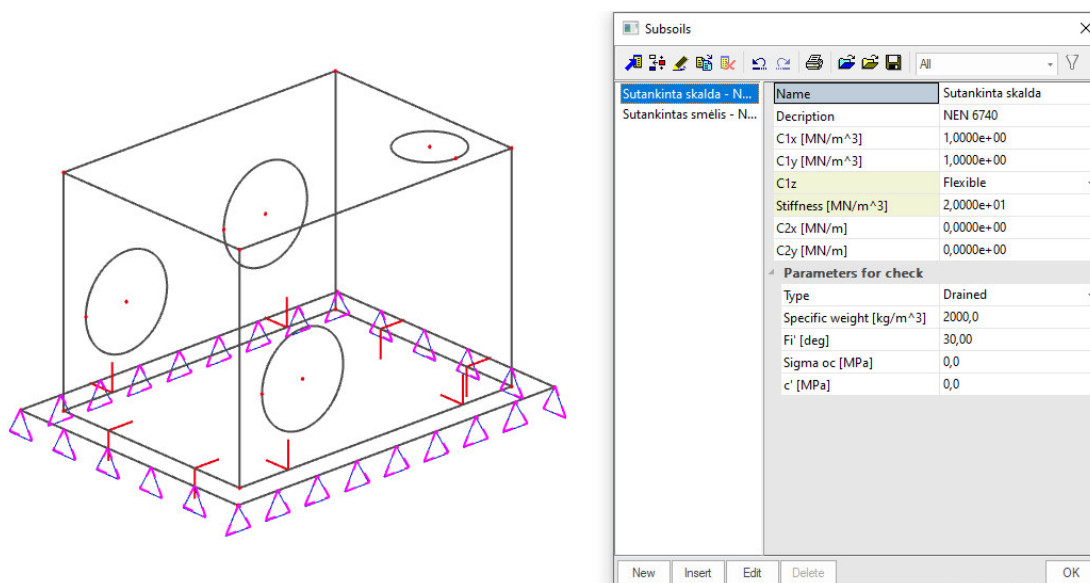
Subsoils

All

Sutankinta skalda - N...
Sutankintas smėlis - N...

| Name | Sutankinta skalda |
|---|---|
| Description | NEN 6740 |
| C1x [MN/m^3] | 1,0000e+00 |
| C1y [MN/m^3] | 1,0000e+00 |
| C1z | Flexible |
| Stiffness [MN/m^3] | 2,0000e+01 |
| C2x [MN/m] | 0,0000e+00 |
| C2y [MN/m] | 0,0000e+00 |
| Parameters for check | |
| Type | Drained |
| Specific weight [kg/m^3] | 2000,0 |
| Fi' [deg] | 30,00 |
| Sigma oc [MPa] | 0,0 |
| c' [MPa] | 0,0 |

New Insert Edit Delete OK